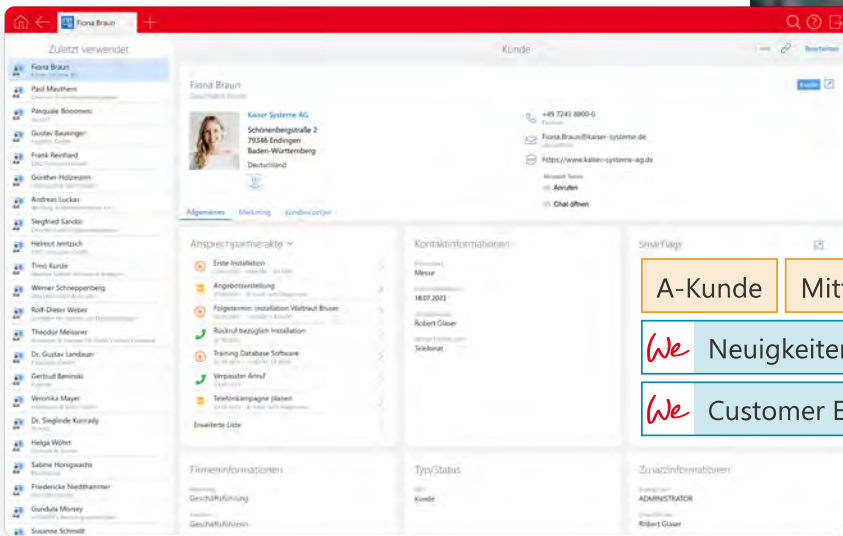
Fiona Braun

Zuletzt verwendet

Fiona Braun
Paul Mauthein
Pasquale Boscomeo
Gustav Bausinger
Frank Reinhard
Günther Holzapfel
Andreas Luckas
Siegfried Sandor
Helmut Jentzsch
Timo Kunze
Werner Schneppenberg
Rolf-Dieter Weber
Theodor Meissner
Dr. Gustav Landauer
Gertrud Beninski
Veronika Mayer
Dr. Sieglinde Konrady
Helga Wöhrl
Sabine Honigwachs
Friedericke Niedthammer
Gundula Morsey
Susanne Schmidt

Kunde

Bearbeiten

Fiona Braun

Kunde

Kaiser Systeme AG
Schönenbergstraße 2
79346 Endingen
Baden-Württemberg
Deutschland

+49 7243 8800-0
Fiona.Braun@kaiser-systeme.de
https://www.kaiser-systeme-ag.de
Microsoft Teams
Anrufen
Chat öffnen

Allgemeines Marketing Kundencockpit

Ansprechpartnerakte

Erste Installation
Angebotserstellung
Folgetermin Installation Waltraut Bruser
Rückruf bezüglich Installation
Training Database Software
Verpasster Anruf
Telefonkampagne planen
Erweiterte Liste

Kontaktinformationen
Messe
18.07.2023
Robert Glaser
Telefonat

SmartTags
A-Kunde
Mit
We Neuigkeiten
We Customer E

Firmeninformationen
Geschäftsführung
Geschäftsführung

Typ/Status
Kunde

Zusatzinformationen
ADMINISTRATOR
Robert Glaser